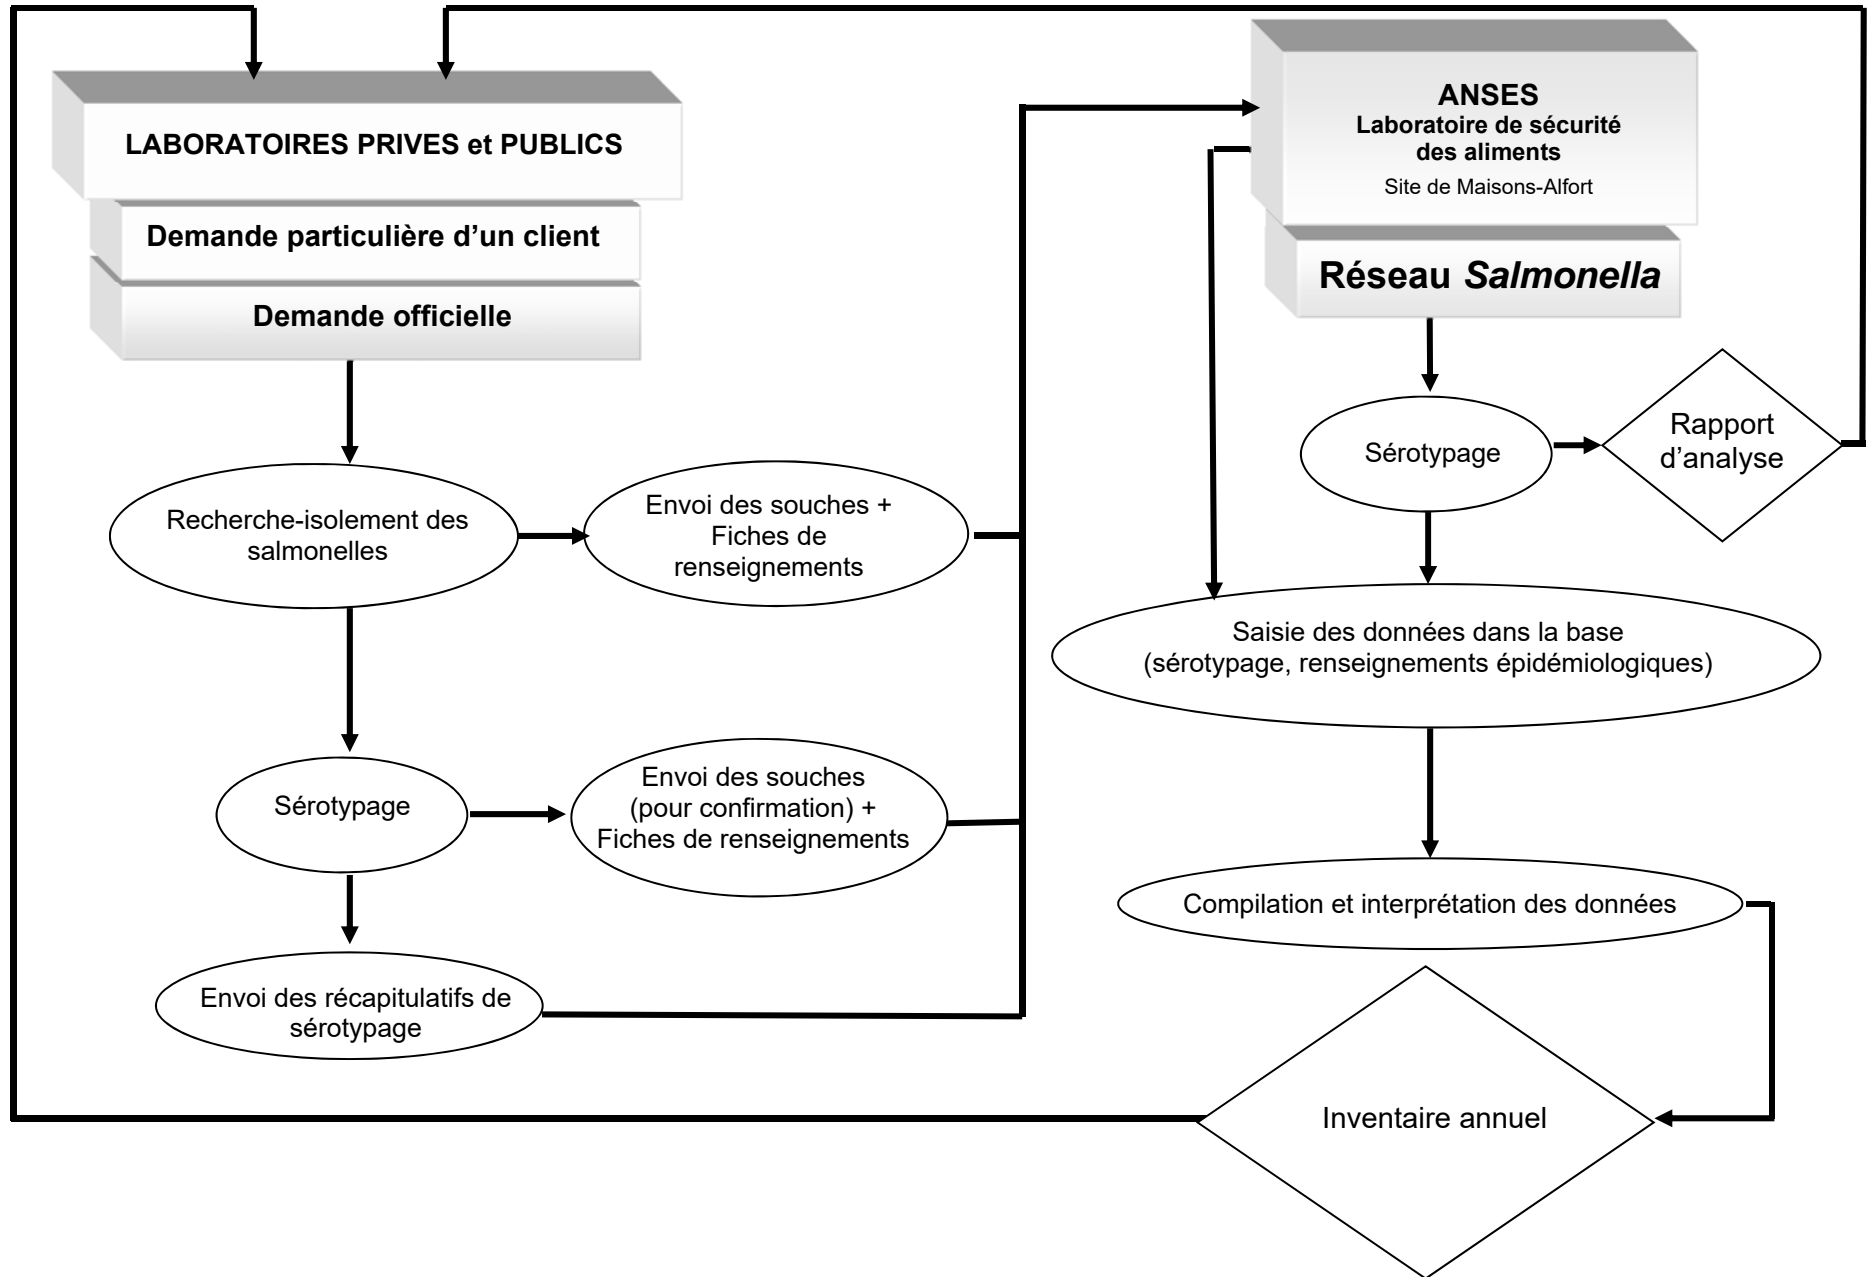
LABORATOIRES PRIVES et PUBLICS

Demande particulière d’un client

Demande officielle

ANSES
Laboratoire de sécurité des aliments
Site de Maisons-Alfort

Réseau *Salmonella*

Sérotypage

Rapport d’analyse

Recherche-isolement des salmonelles

Envoi des souches + Fiches de renseignements

Saisie des données dans la base (sérotypage, renseignements épidémiologiques)

Sérotypage

Envoi des souches (pour confirmation) + Fiches de renseignements

Compilation et interprétation des données

Envoi des récapitulatifs de sérotypage

Inventaire annuel